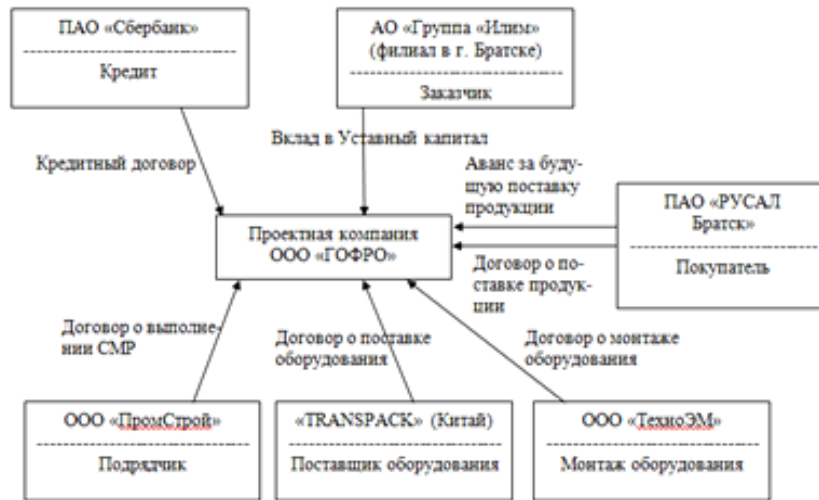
ПАО «Сбербанк»

Кредит

АО «Группа «Илим» (филиал в г. Братске)

Заказчик

Вклад в Уставный капитал

Кредитный договор

Аванс за будущую поставку продукции

ПАО «РУСАЛ Братск»

Покупатель

Проектная компания ООО «ГОФРО»

Договор о поставке продукции

Договор о выполнении СМР

Договор о поставке оборудования

Договор о монтаже оборудования

ООО «ПромСтрой»

Подрядчик

«TRANSPACK» (Китай)

Поставщик оборудования

ООО «ТехноЭМ»

Монтаж оборудования